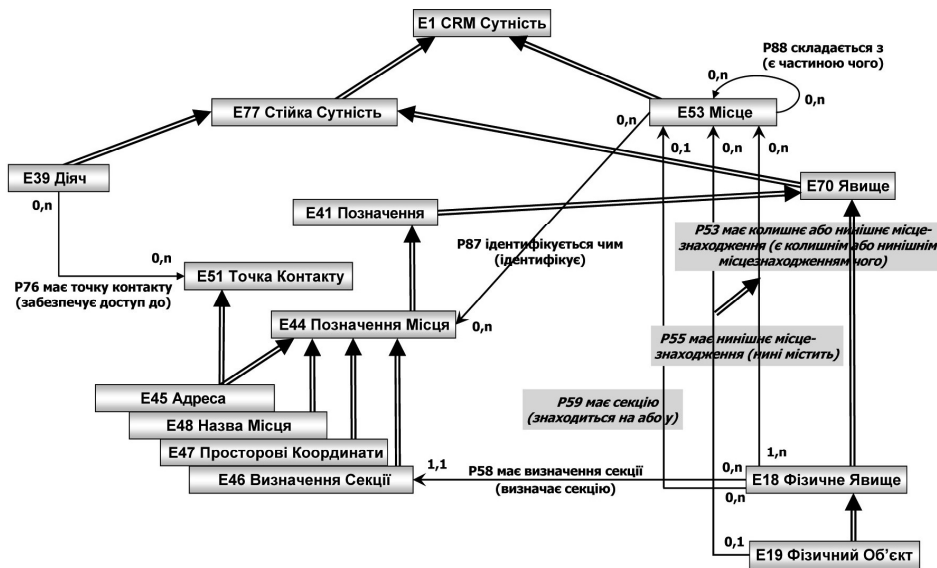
E1 CRM Сутність

P88 складається з (є частиною чого)

0,n

0,n

E77 Стійка Сутність

0,n

E53 Місце

0,1

0,n

0,n

E39 Діяч

E70 Явище

0,n

E41 Позначення

P87 ідентифікується чим (ідентифікує)

P53 має колишнє або нинішнє місцезнаходження (є колишнім або нинішнім місцезнаходженням чого)

0,n

P76 має точку контакту (забезпечує доступ до)

E51 Точка Контакту

E44 Позначення Місця

0,n

P55 має нинішнє місцезнаходження (нині містить)

E45 Адреса

P59 має секцію (знаходиться на або у)

E48 Назва Місця

E47 Просторові Координати

1,1

P58 має визначення секції (визначає секцію)

1,n

E46 Визначення Секції

0,n

E18 Фізичне Явище

0,n

0,1

E19 Фізичний Об'єкт